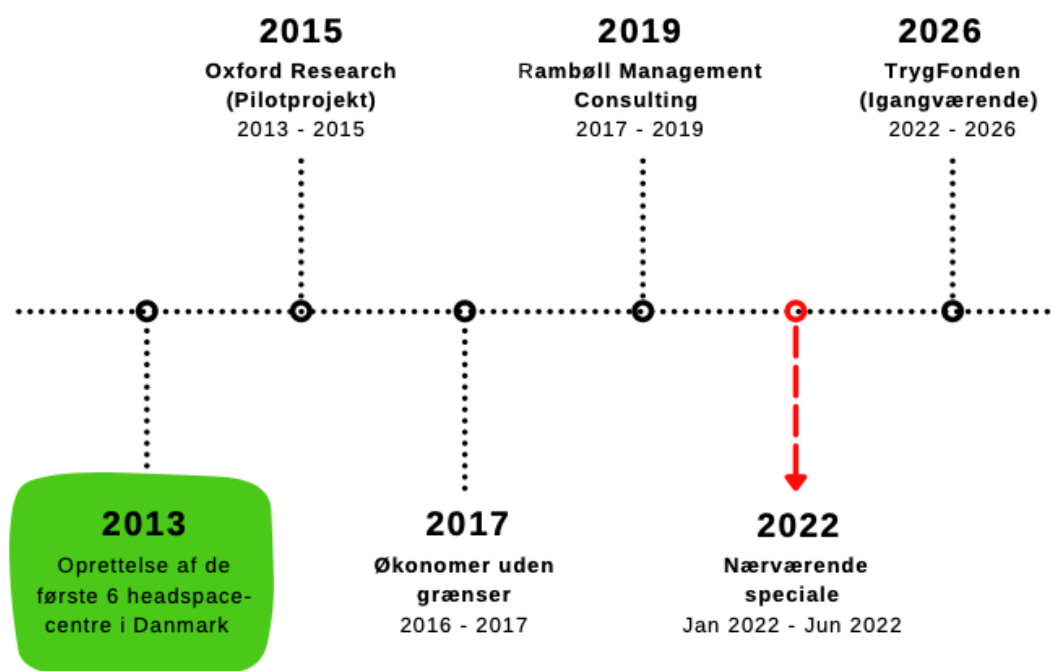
2015
Oxford Research
(Pilotprojekt)
2013 - 2015

2019
Rambøll Management Consulting
2017 - 2019

2026
TrygFonden
(Igangværende)
2022 - 2026

2013
Oprettelse af de første 6 headspace-centre i Danmark

2017
Økonomer uden grænser
2016 - 2017

2022
Nærværende speciale
Jan 2022 - Jun 2022